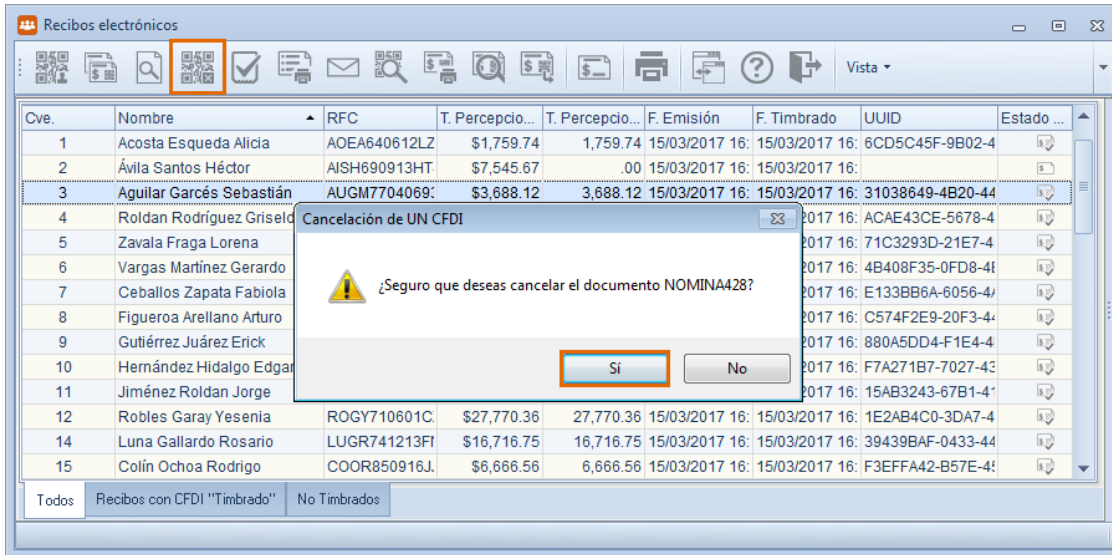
Recibos electrónicos

Vista

| Cve. | Nombre | RFC | T. Percepcio... | T. Percepcio... | F. Emisión | F. Timbrado | UUID | Estado ... |
|---|---|---|---|---|---|---|---|---|
| 1 | Acosta Esqueda Alicia | AOEA640612LZ | $1,759.74 | 1,759.74 | 15/03/2017 16: | 15/03/2017 16: | 6CD5C45F-9B02-4 | |
| 2 | Ávila Santos Héctor | AISH690913HT | $7,545.67 | .00 | 15/03/2017 16: | 15/03/2017 16: | | |
| 3 | Aguilar Garcés Sebastián | AUGM7704069 | $3,688.12 | 3,688.12 | 15/03/2017 16: | 15/03/2017 16: | 31038649-4B20-44 | |
| 4 | Roldan Rodríguez Griseld | | | | | 2017 16: | ACAE43CE-5678-4 | |
| 5 | Zavala Fraga Lorena | | | | | 2017 16: | 71C3293D-21E7-4 | |
| 6 | Vargas Martínez Gerardo | | | | | 2017 16: | 4B408F35-0FD8-4 | |
| 7 | Ceballos Zapata Fabiola | | | | | 2017 16: | E133BB6A-6056-4 | |
| 8 | Figueroa Arellano Arturo | | | | | 2017 16: | C574F2E9-20F3-4 | |
| 9 | Gutiérrez Juárez Erick | | | | | 2017 16: | 880A5DD4-F1E4-4 | |
| 10 | Hernández Hidalgo Edgar | | | | | 2017 16: | F7A271B7-7027-43 | |
| 11 | Jiménez Roldan Jorge | | | | | 2017 16: | 15AB3243-67B1-41 | |
| 12 | Robles Garay Yesenia | ROGY710601C | $27,770.36 | 27,770.36 | 15/03/2017 16: | 15/03/2017 16: | 1E2AB4C0-3DA7-4 | |
| 14 | Luna Gallardo Rosario | LUGR741213FI | $16,716.75 | 16,716.75 | 15/03/2017 16: | 15/03/2017 16: | 39439BAF-0433-44 | |
| 15 | Colín Ochoa Rodrigo | COOR850916J | $6,666.56 | 6,666.56 | 15/03/2017 16: | 15/03/2017 16: | F3EFFA42-B57E-4 | |

Cancelación de UN CFDI

¿Seguro que deseas cancelar el documento NOMINA428?

Sí No

Todos | Recibos con CFDI "Timbrado" | No Timbrados